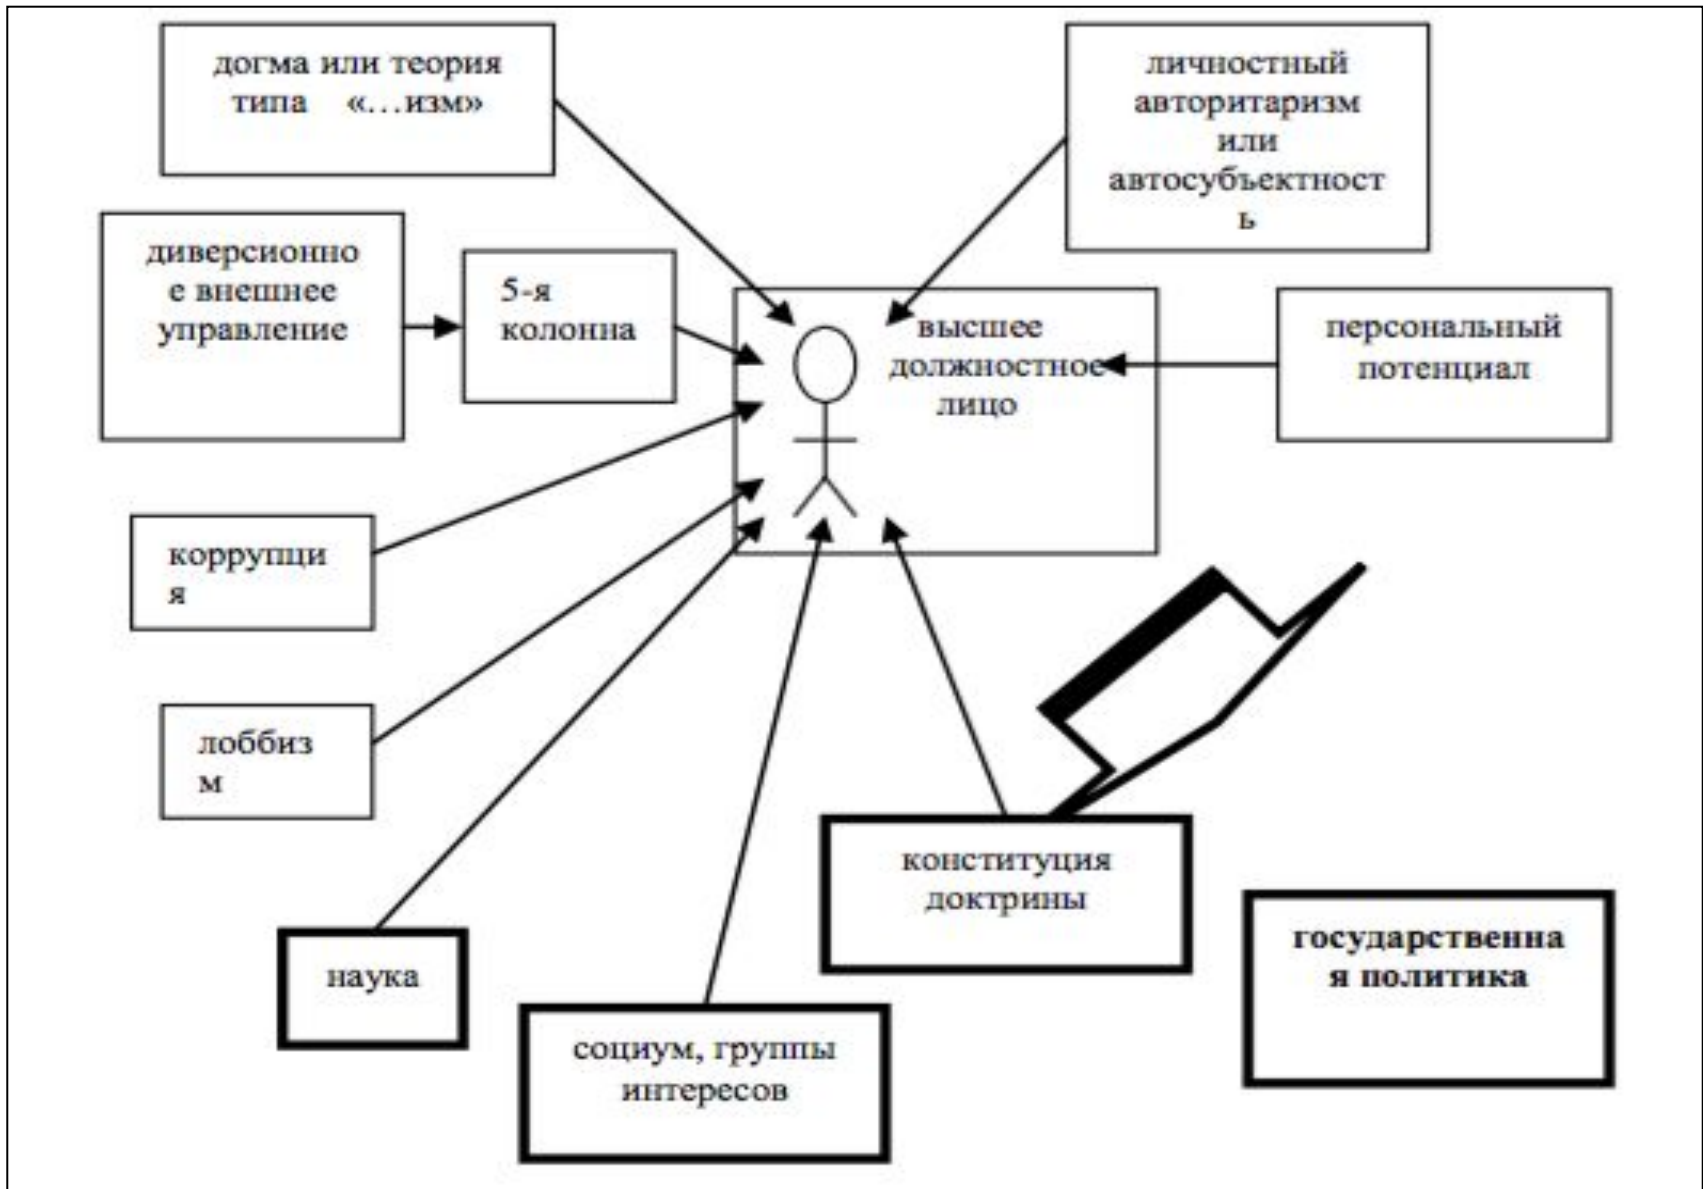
догма или теория типа «…изм»

личностный авторитаризм или автосубъектность

диверсионное внешнее управление

5-я колонна

высшее должностное лицо

персональный потенциал

коррупция

лоббизм

конституция доктрины

государственная политика

наука

социум, группы интересов